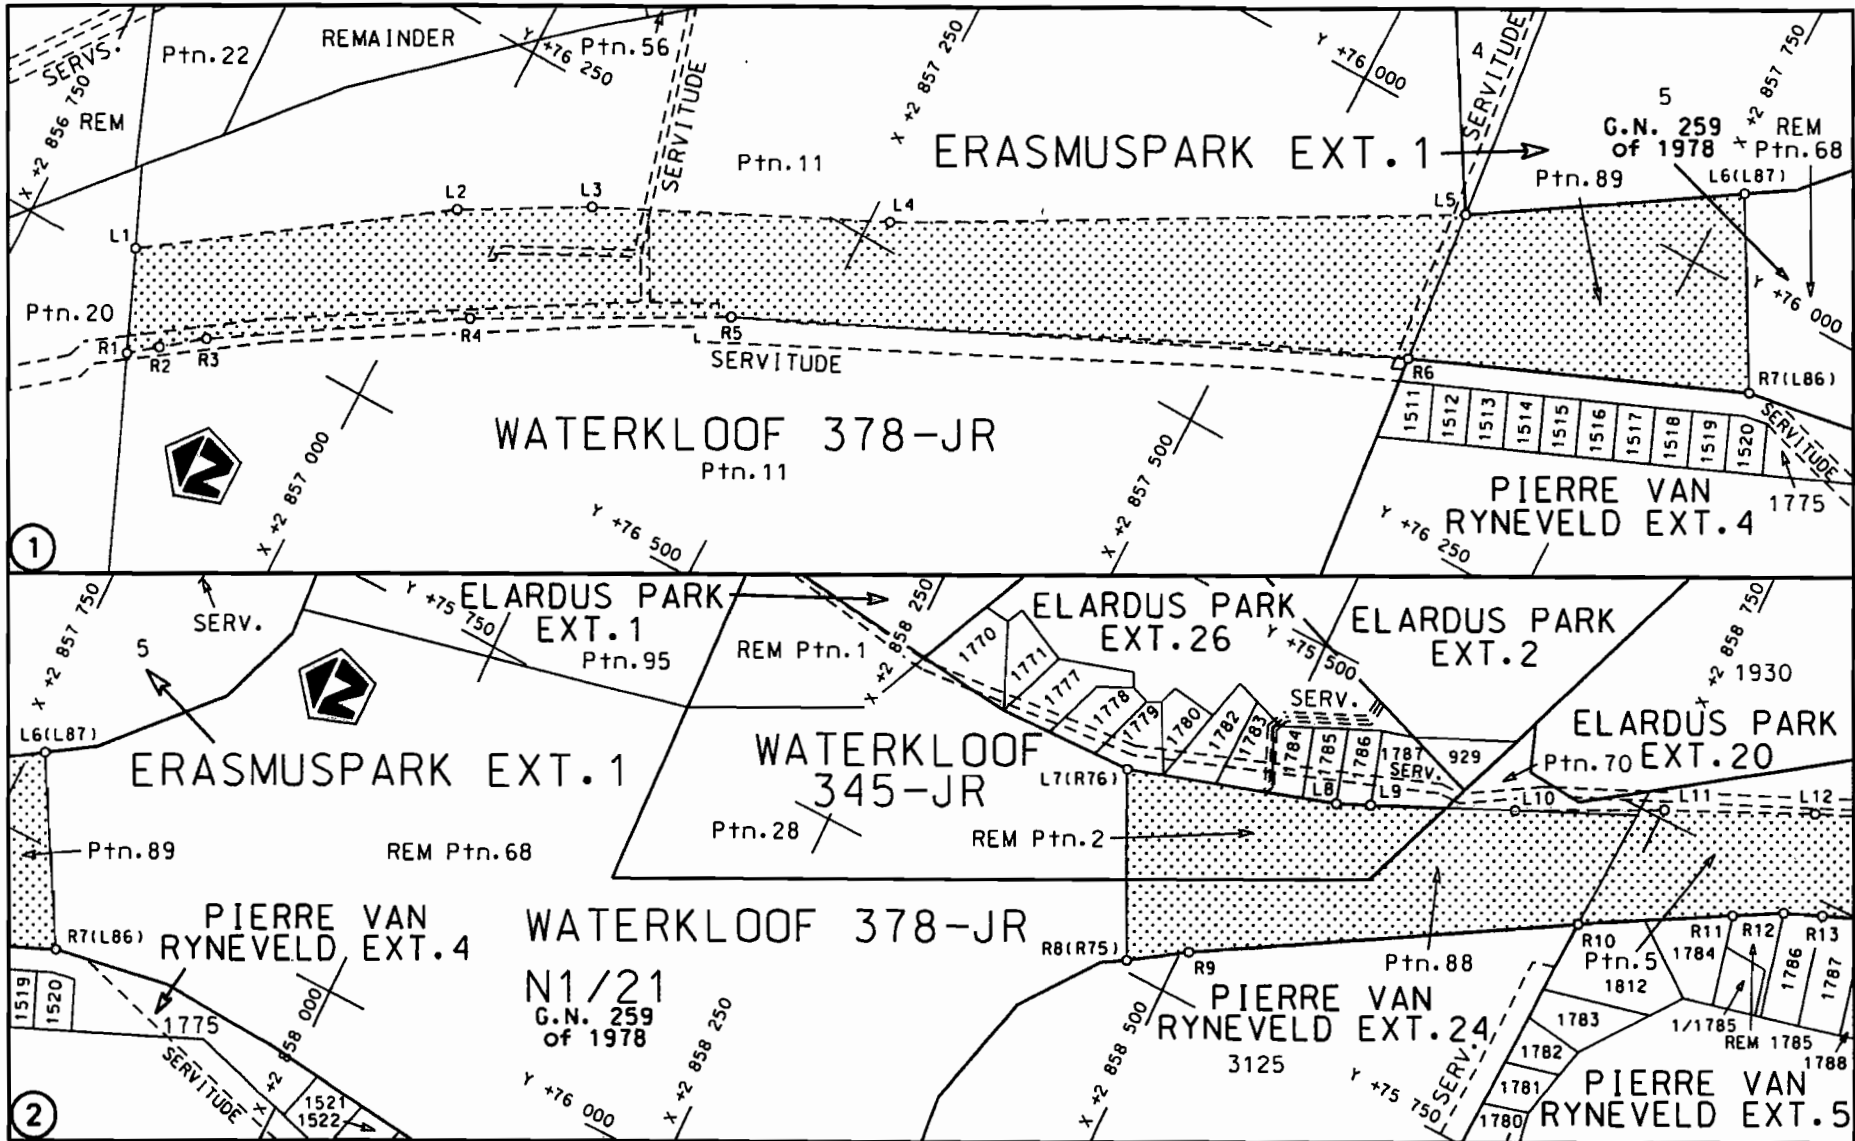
SERVS.
REM
X +2 856 750
Ptn.22
REMAINDER
Y +76 250
Ptn.56
SERVITUDE
X +2 857 250
Y +76 000
4
SERVITUDE
5
G.N. 259 of 1978
X +2 857 750
REM Ptn.68
Ptn.11
ERASMUSPARK EXT.1
Ptn.89
L6(L87)
L1
L2
L3
L4
L5
Ptn.20
R1
R2
R3
R4
R5
SERVITUDE
R6
R7(L86)
Y +76 000
WATERKLOOF 378-JR
Ptn.11
X +2 857 000
X +2 857 500
1511
1512
1513
1514
1515
1516
1517
1518
1519
1520
SERVITUDE
PIERRE VAN RYNEVELD EXT.4
1775
Y +76 500
Y +76 250
1

X +2 857 750
SERV.
5
Y +75 750
ELARDUS PARK EXT.1
Ptn.95
REM Ptn.1
X +2 858 250
ELARDUS PARK EXT.26
Y +75 500
ELARDUS PARK EXT.2
X +2 858 750
1930
1770
1771
1777
1778
1779
1780
1782
1783
1784
1785
1786
1787
SERV.
929
SERV.
ELARDUS PARK EXT.20
Ptn.70
L6(L87)
ERASMUSPARK EXT.1
WATERKLOOF 345-JR
L7(R76)
L8
L9
L10
L11
L12
Ptn.28
REM Ptn.2
Ptn.89
REM Ptn.68
PIERRE VAN RYNEVELD EXT.4
WATERKLOOF 378-JR
R7(L86)
R8(R75)
R9
R10
R11
R12
R13
Ptn.88
Ptn.5
1784
1786
1787
1812
X +2 858 000
N1/21
G.N. 259 of 1978
X +2 858 250
X +2 858 500
PIERRE VAN RYNEVELD EXT.24
3125
SERV.
1783
1/1785
REM 1785
1788
1782
1781
1780
PIERRE VAN RYNEVELD EXT.5
1519
1520
1775
SERVITUDE
1521
1522
Y +76 000
Y +75 750
2